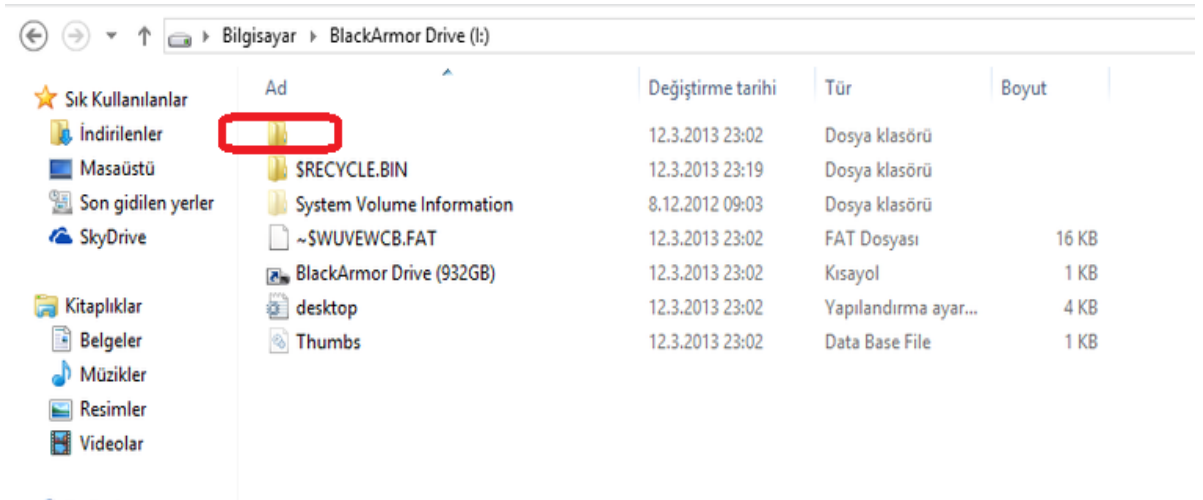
Bilgisayar ▸ BlackArmor Drive (I:)

Sık Kullanılanlar
İndirilenler
Masaüstü
Son gidilen yerler
SkyDrive

Kitaplıklar
Belgeler
Müzikler
Resimler
Videolar

| Ad | Değiştirme tarihi | Tür | Boyut |
|---|---|---|---|
|  | 12.3.2013 23:02 | Dosya klasörü | |
| $RECYCLE.BIN | 12.3.2013 23:19 | Dosya klasörü | |
| System Volume Information | 8.12.2012 09:03 | Dosya klasörü | |
| ~$WUVEWCB.FAT | 12.3.2013 23:02 | FAT Dosyası | 16 KB |
| BlackArmor Drive (932GB) | 12.3.2013 23:02 | Kısayol | 1 KB |
| desktop | 12.3.2013 23:02 | Yapılandırma ayar... | 4 KB |
| Thumbs | 12.3.2013 23:02 | Data Base File | 1 KB |